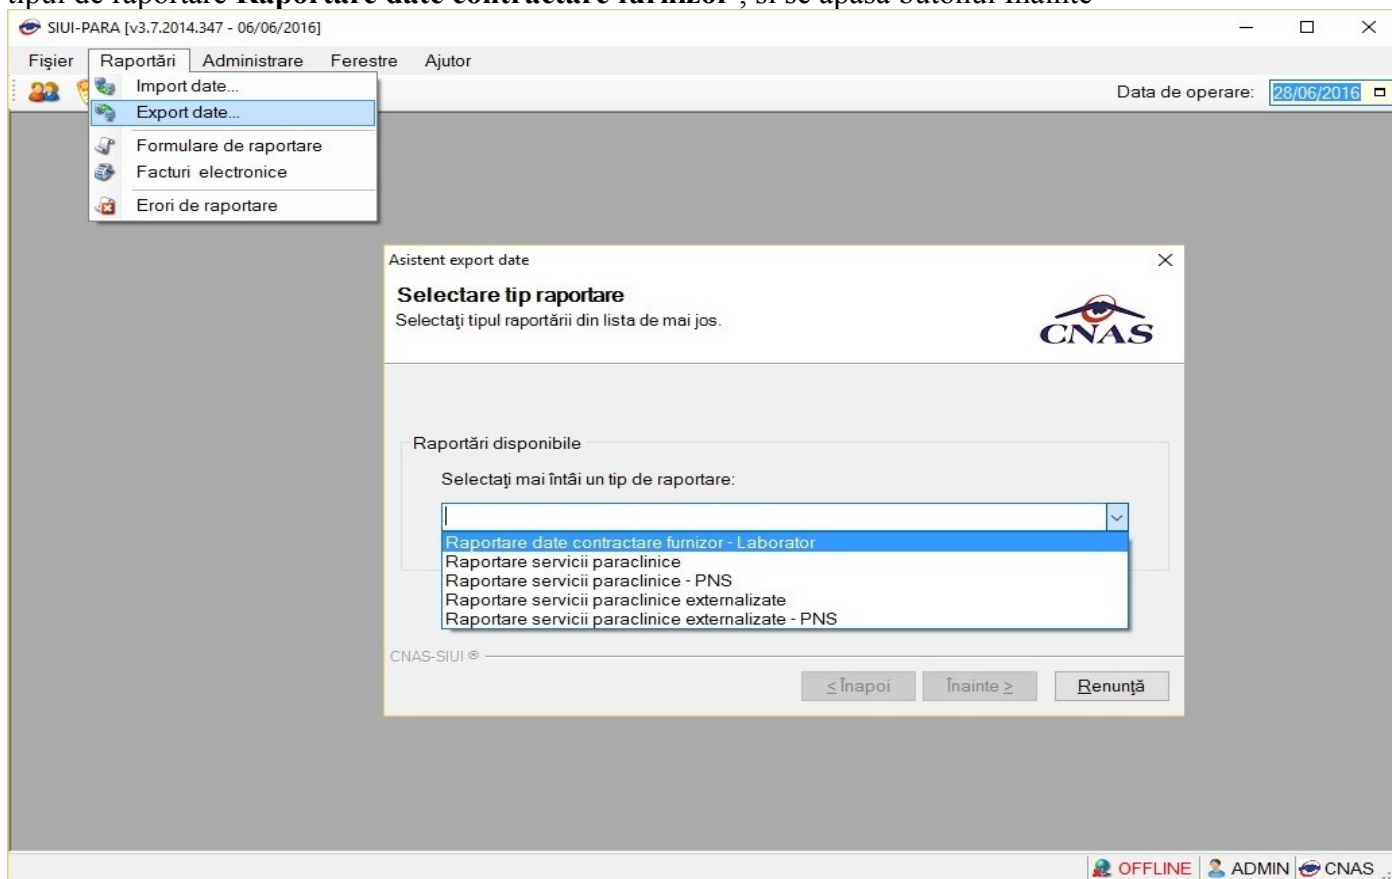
SIUI-PARA [v3.7.2014.347 - 06/06/2016]

Fişier Raportări Administrare Ferestre Ajutor

Import date...
Export date...
Formulare de raportare
Facturi electronice
Erori de raportare

Data de operare: 28/06/2016

Asistent export date

Selectare tip raportare
Selectaţi tipul raportării din lista de mai jos.

CNAS

Raportări disponibile

Selectaţi mai întâi un tip de raportare:

Raportare date contractare furnizor - Laborator
Raportare servicii paraclinice
Raportare servicii paraclinice - PNS
Raportare servicii paraclinice externalizate
Raportare servicii paraclinice externalizate - PNS

CNAS-SIUI ®

< Înapoi Înainte > Renunţă

OFFLINE ADMIN CNAS